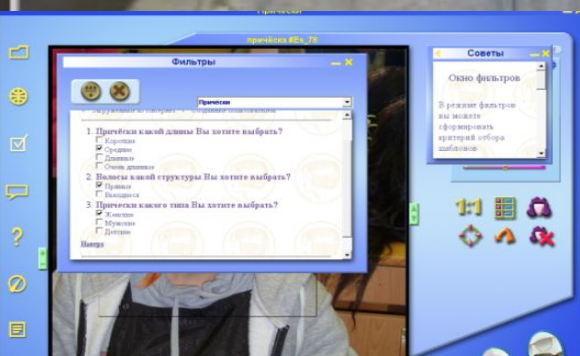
Прически

прическа #Ev_78

Фильтры

Прически

1. Прически какой длины Вы хотите выбрать?
Короткие
Средние
Длинные
Очень длинные

2. Волосы какой структуры Вы хотите выбрать?
Прямые
Вьющиеся

3. Прически какого типа Вы хотите выбрать?
Женские
Мужские
Детские

Наверх

Советы

Окно фильтров

В режиме фильтров вы можете сформировать критерий отбора шаблонов

1:1